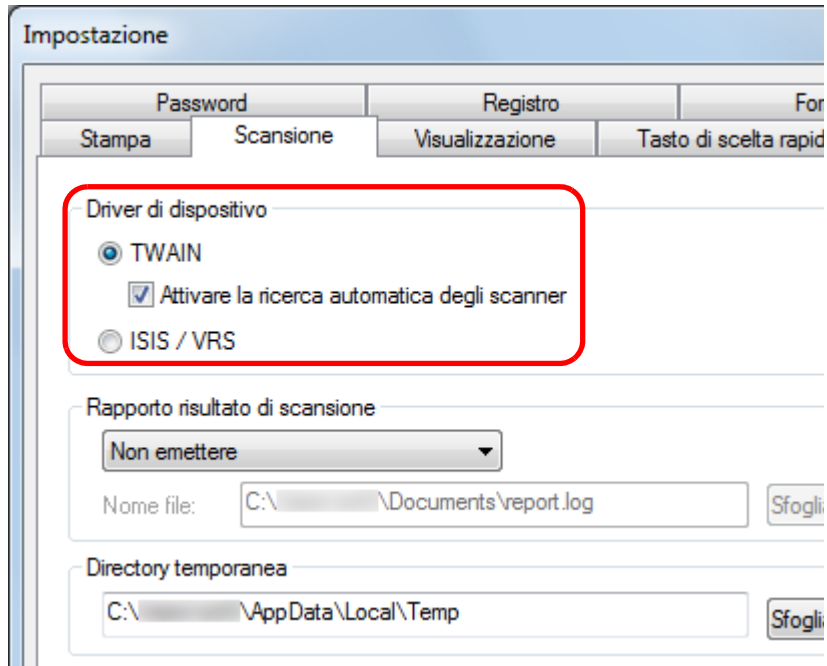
Impostazione

Password
Registro
For
Stampa
Scansione
Visualizzazione
Tasto di scelta rapid

Driver di dispositivo
TWAIN
Attivare la ricerca automatica degli scanner
ISIS / VRS

Rapporto risultato di scansione
Non emettere
Nome file:
C:\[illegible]\Documents\report.log
Sfoglia

Directory temporanea
C:\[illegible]\AppData\Local\Temp
Sfoglia